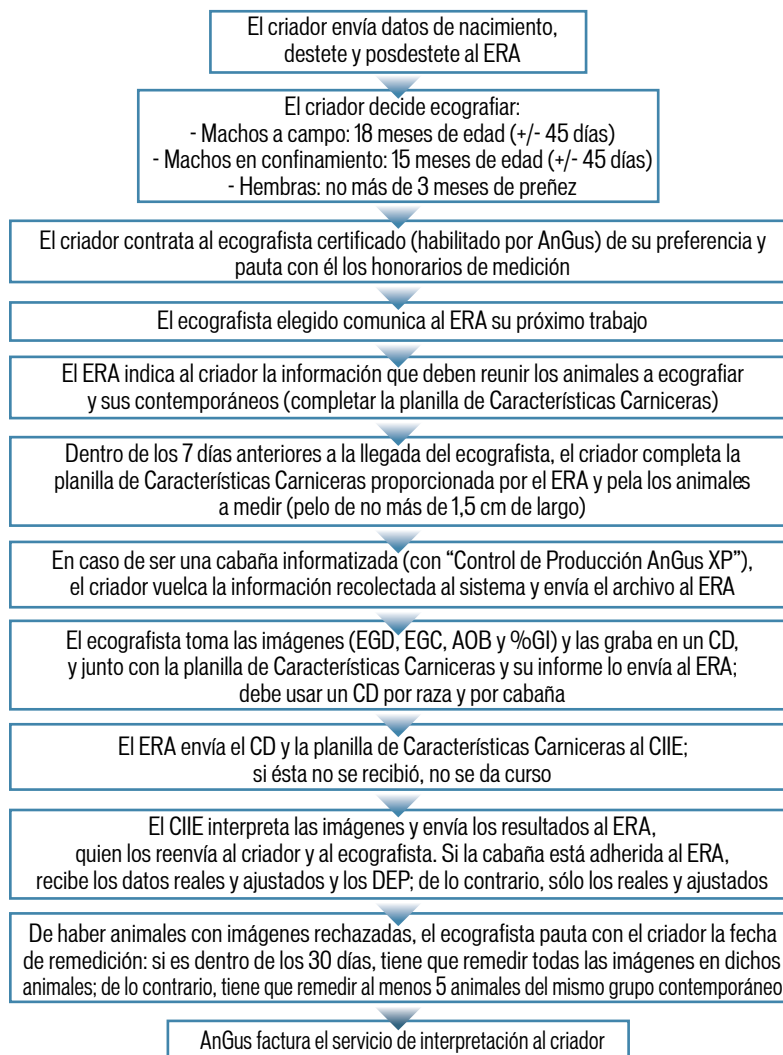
El criador envía datos de nacimiento, destete y posdestete al ERA

El criador decide ecografiar:
- Machos a campo: 18 meses de edad (+/- 45 días)
- Machos en confinamiento: 15 meses de edad (+/- 45 días)
- Hembras: no más de 3 meses de preñez

El criador contrata al ecografista certificado (habilitado por AnGus) de su preferencia y pauta con él los honorarios de medición

El ecografista elegido comunica al ERA su próximo trabajo

El ERA indica al criador la información que deben reunir los animales a ecografiar y sus contemporáneos (completar la planilla de Características Carniceras)

Dentro de los 7 días anteriores a la llegada del ecografista, el criador completa la planilla de Características Carniceras proporcionada por el ERA y pela los animales a medir (pelo de no más de 1,5 cm de largo)

En caso de ser una cabaña informatizada (con "Control de Producción AnGus XP"), el criador vuelca la información recolectada al sistema y envía el archivo al ERA

El ecografista toma las imágenes (EGD, EGC, AOB y %GI) y las graba en un CD, y junto con la planilla de Características Carniceras y su informe lo envía al ERA; debe usar un CD por raza y por cabaña

El ERA envía el CD y la planilla de Características Carniceras al CIIE; si ésta no se recibió, no se da curso

El CIIE interpreta las imágenes y envía los resultados al ERA, quien los reenvía al criador y al ecografista. Si la cabaña está adherida al ERA, recibe los datos reales y ajustados y los DEP; de lo contrario, sólo los reales y ajustados

De haber animales con imágenes rechazadas, el ecografista pauta con el criador la fecha de remedición: si es dentro de los 30 días, tiene que remedir todas las imágenes en dichos animales; de lo contrario, tiene que remedir al menos 5 animales del mismo grupo contemporáneo

AnGus factura el servicio de interpretación al criador